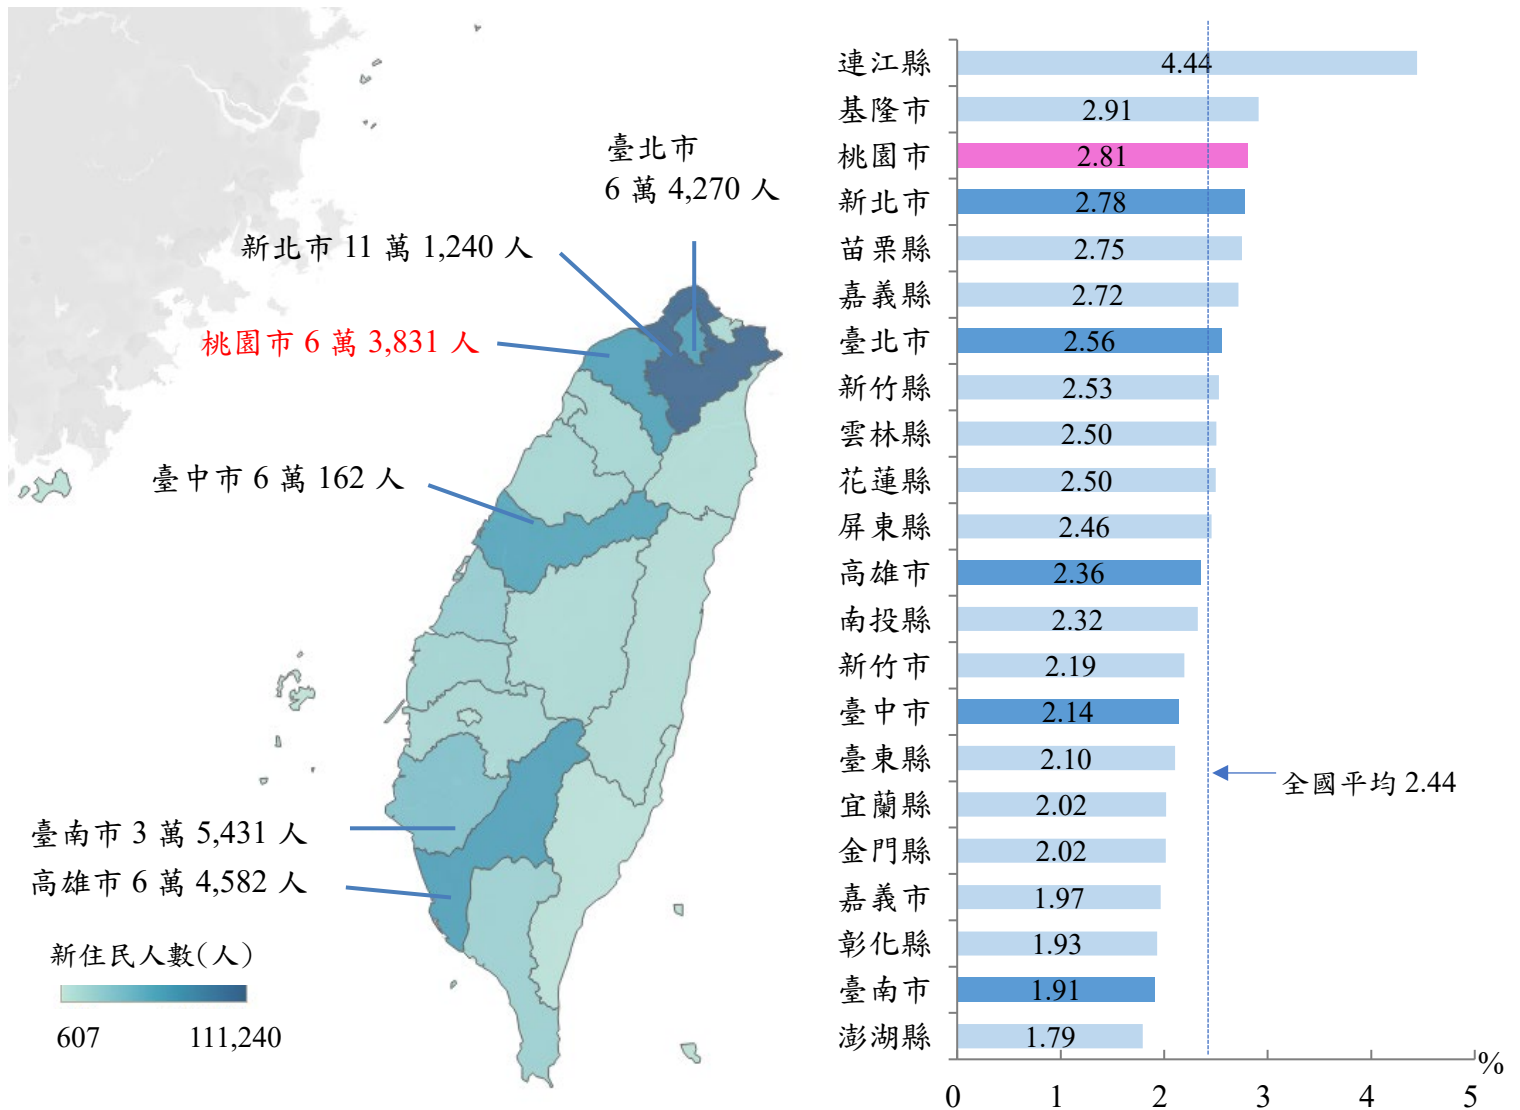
臺北市
6 萬 4,270 人

新北市 11 萬 1,240 人

桃園市 6 萬 3,831 人

臺中市 6 萬 162 人

臺南市 3 萬 5,431 人

高雄市 6 萬 4,582 人

新住民人數(人)

607 111,240

| 縣市 | % |
|---|---|
| 連江縣 | 4.44 |
| 基隆市 | 2.91 |
| 桃園市 | 2.81 |
| 新北市 | 2.78 |
| 苗栗縣 | 2.75 |
| 嘉義縣 | 2.72 |
| 臺北市 | 2.56 |
| 新竹縣 | 2.53 |
| 雲林縣 | 2.50 |
| 花蓮縣 | 2.50 |
| 屏東縣 | 2.46 |
| 高雄市 | 2.36 |
| 南投縣 | 2.32 |
| 新竹市 | 2.19 |
| 臺中市 | 2.14 |
| 臺東縣 | 2.10 |
| 宜蘭縣 | 2.02 |
| 金門縣 | 2.02 |
| 嘉義市 | 1.97 |
| 彰化縣 | 1.93 |
| 臺南市 | 1.91 |
| 澎湖縣 | 1.79 |

全國平均 2.44

0 1 2 3 4 5 %